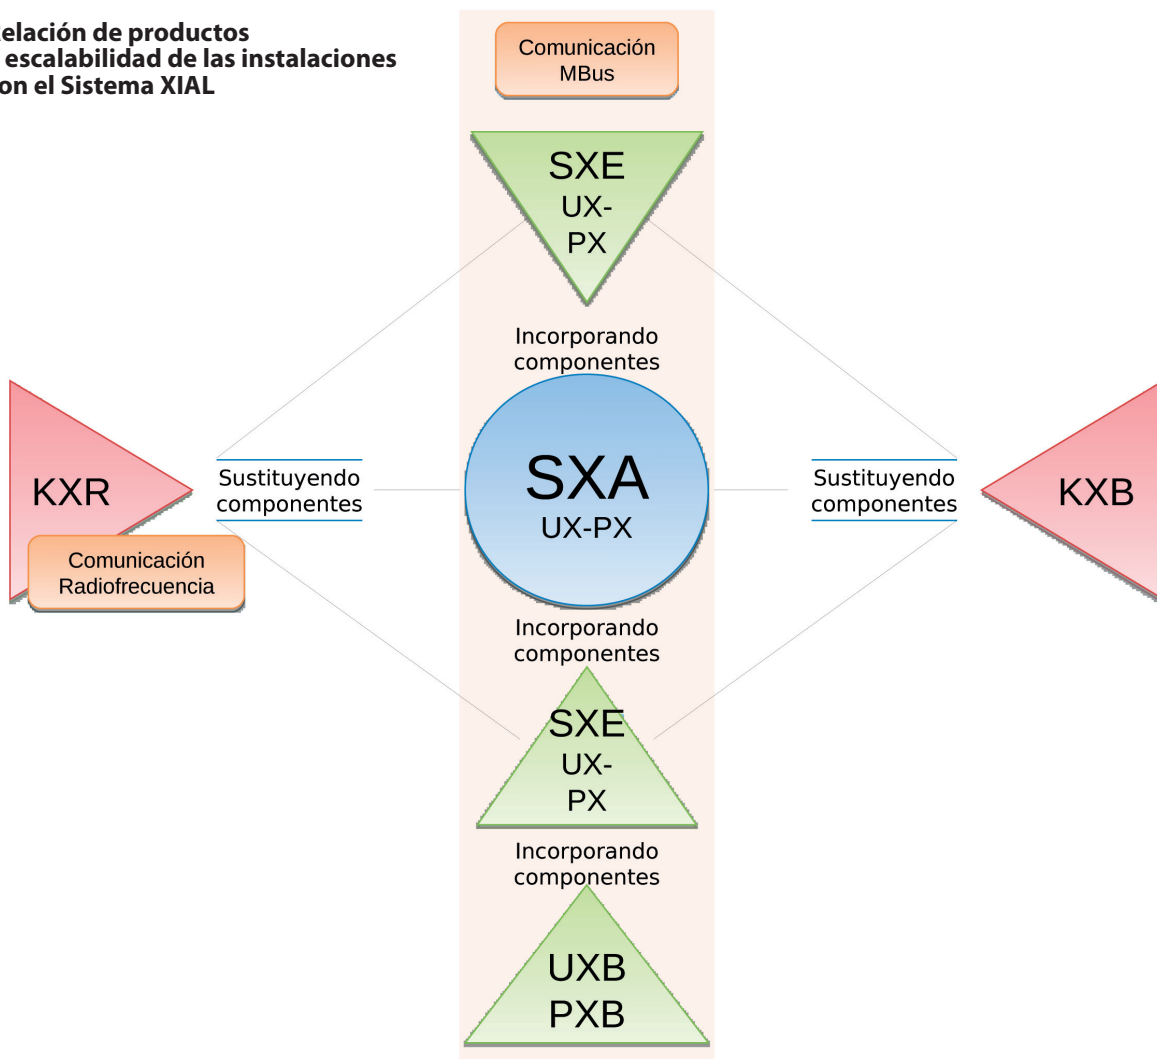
elación de productos
escalabilidad de las instalaciones
on el Sistema XIAL

Comunicación MBus

SXE
UX-
PX

Incorporando componentes

KXR

Sustituyendo componentes

SXA
UX-PX

Sustituyendo componentes

KXB

Comunicación Radiofrecuencia

Incorporando componentes

SXE
UX-
PX

Incorporando componentes

UXB
PXB